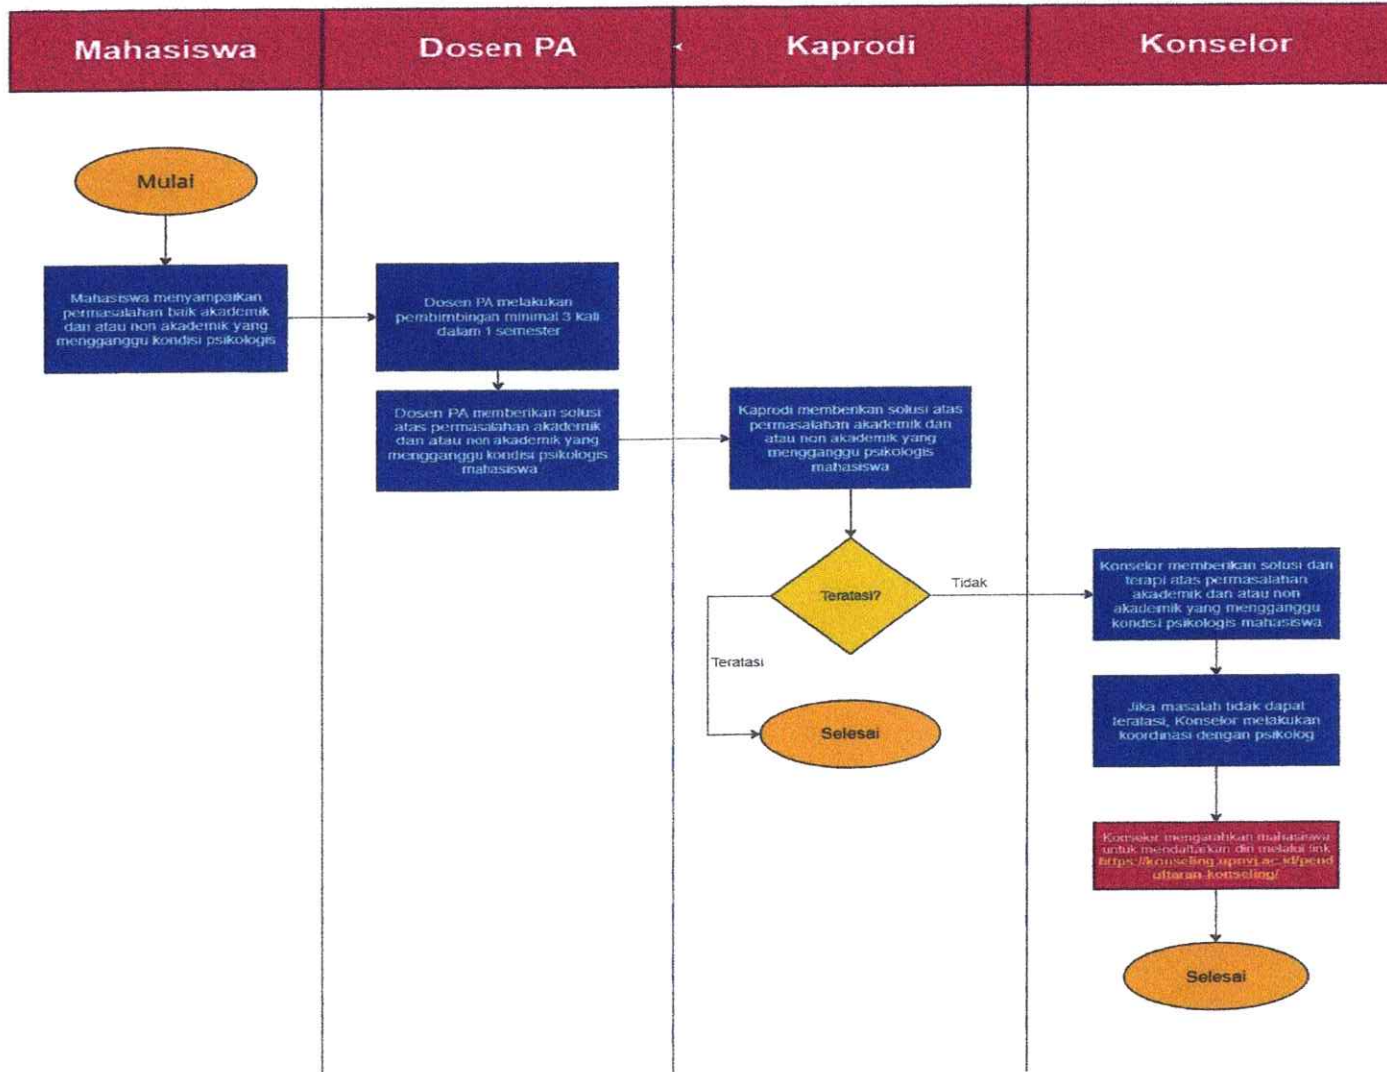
Mahasiswa

Dosen PA

Kaprodi

Konselor

Mulai

Mahasiswa menyampaikan permasalahan baik akademik dan atau non akademik yang mengganggu kondisi psikologis

Dosen PA melakukan pembimbingan minimal 3 kali dalam 1 semester

Dosen PA memberikan solusi atas permasalahan akademik dan atau non akademik yang mengganggu kondisi psikologis mahasiswa

Kaprodi memberikan solusi atas permasalahan akademik dan atau non akademik yang mengganggu psikologis mahasiswa

Teratasi?

Tidak

Teratasi

Selesai

Konselor memberikan solusi dan terapi atas permasalahan akademik dan atau non akademik yang mengganggu kondisi psikologis mahasiswa

Jika masalah tidak dapat teratasi, Konselor melakukan koordinasi dengan psikolog

Konselor mengarahkan mahasiswa untuk mendaftarkan diri melalui link https://konseling.upnvj.ac.id/pendaftaran-konseling/

Selesai